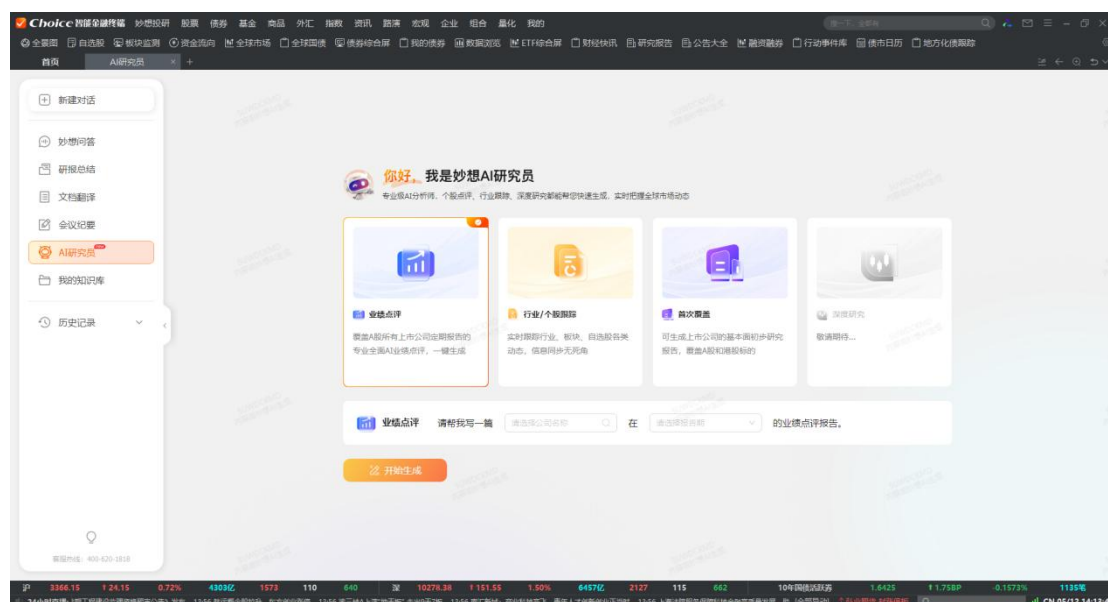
Choice 智能金融终端 妙想投研 股票 债券 基金 商品 外汇 指数 资讯 路演 宏观 企业 组合 量化 我的

全景图 自选股 板块监测 资金流向 全球市场 全球国债 债券综合屏 我的债券 数据浏览 ETF综合屏 财经快讯 研究报告 公告大全 融资融券 行动事件库 债市日历 地方化债跟踪

首页 AI研究员

新建对话

妙想问答

研报总结

文档翻译

会议纪要

AI研究员

我的知识库

历史记录

你好，我是妙想AI研究员

专业级AI分析师，个股点评、行业跟踪、深度研究都能帮您快速生成，实时把握全球市场动态

业绩点评

覆盖A股所有上市公司定期报告的专业全面AI业绩点评，一键生成

行业/个股跟踪

实时跟踪行业、板块、自选股各类动态、信息同步无死角

首次覆盖

可生成上市公司的基本面初步研究报告，覆盖A股和港股标的

深度研究

敬请期待...

业绩点评 请帮我写一篇 请选择公司名称 在 请选择报告期 的业绩点评报告。

开始生成

客服热线：400-620-1818

沪 3366.15 ↑24.15 0.72% 4303亿 1573 110 640 深 10278.38 ↑151.55 1.50% 6457亿 2127 115 662 10年国债活跃券 1.6425 ↑1.758P -0.1573% 1135笔